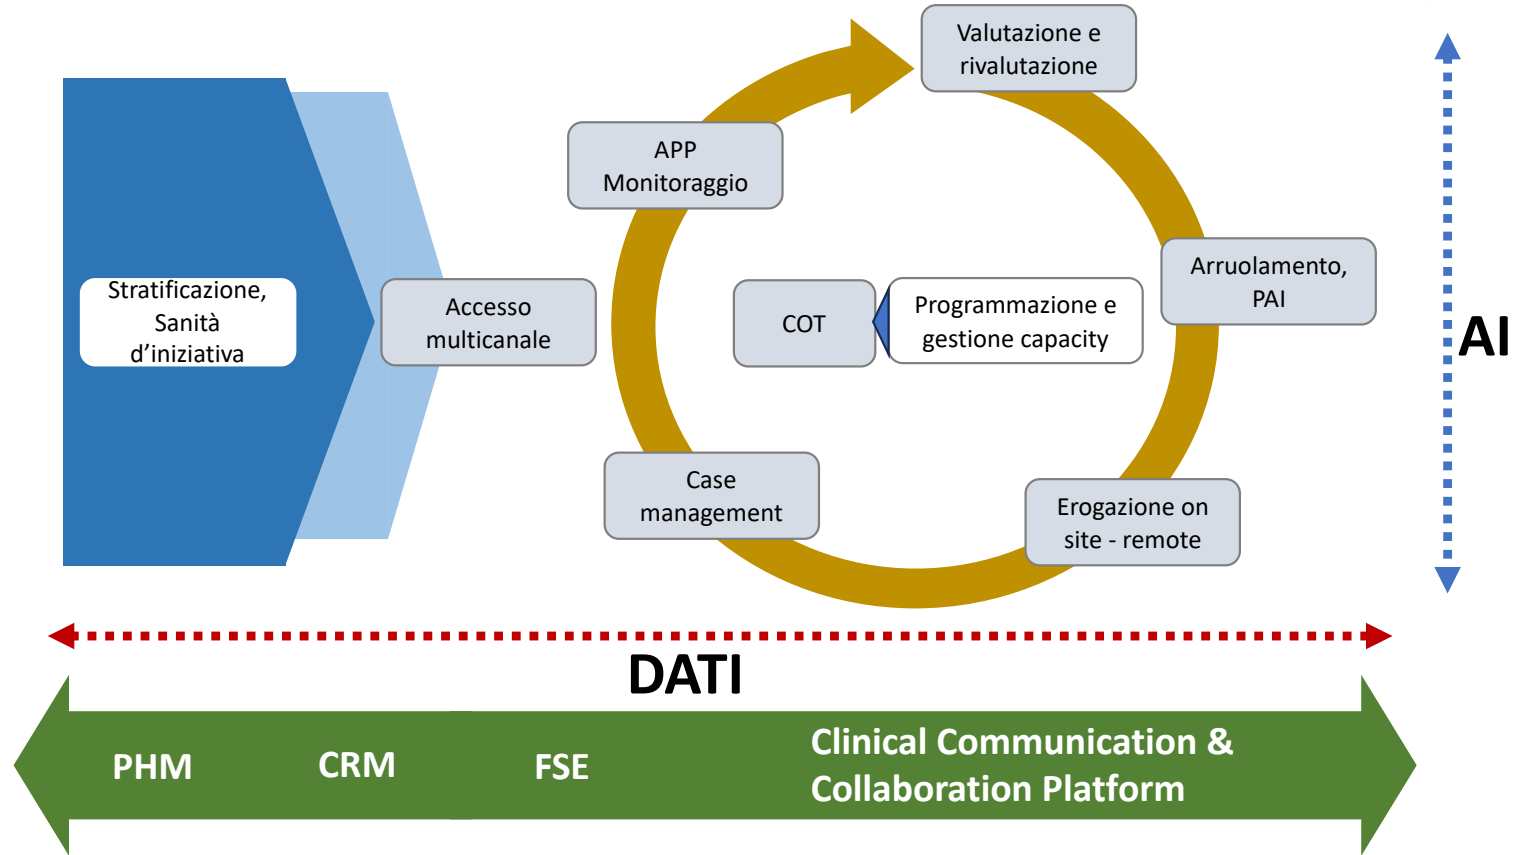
Stratificazione, Sanità d’iniziativa

Accesso multicanale

APP Monitoraggio

Valutazione e rivalutazione

Arruolamento, PAI

COT

Programmazione e gestione capacity

Case management

Erogazione on site - remote

AI

DATI

PHM

CRM

FSE

Clinical Communication & Collaboration Platform